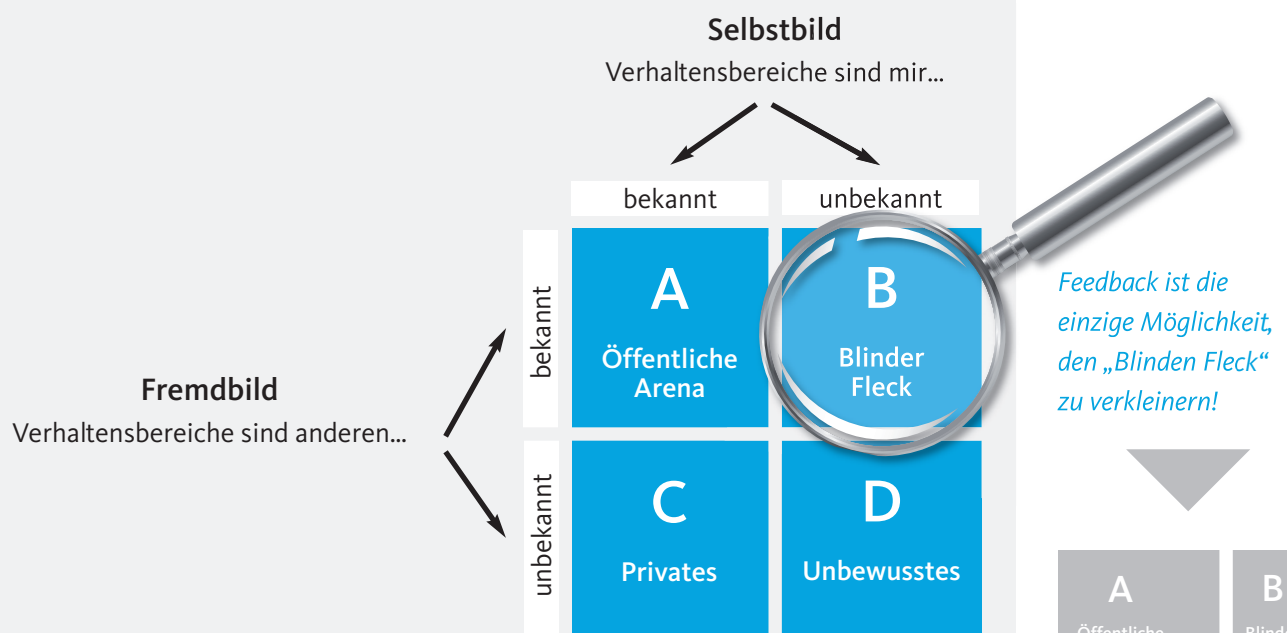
Selbstbild
Verhaltensbereiche sind mir...

bekannt
unbekannt

Fremdbild
Verhaltensbereiche sind anderen...

bekannt
unbekannt

A
Öffentliche Arena

B
Blinder Fleck

C
Privates

D
Unbewusstes

Feedback ist die einzige Möglichkeit, den „Blinden Fleck“ zu verkleinern!

A
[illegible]

B
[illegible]